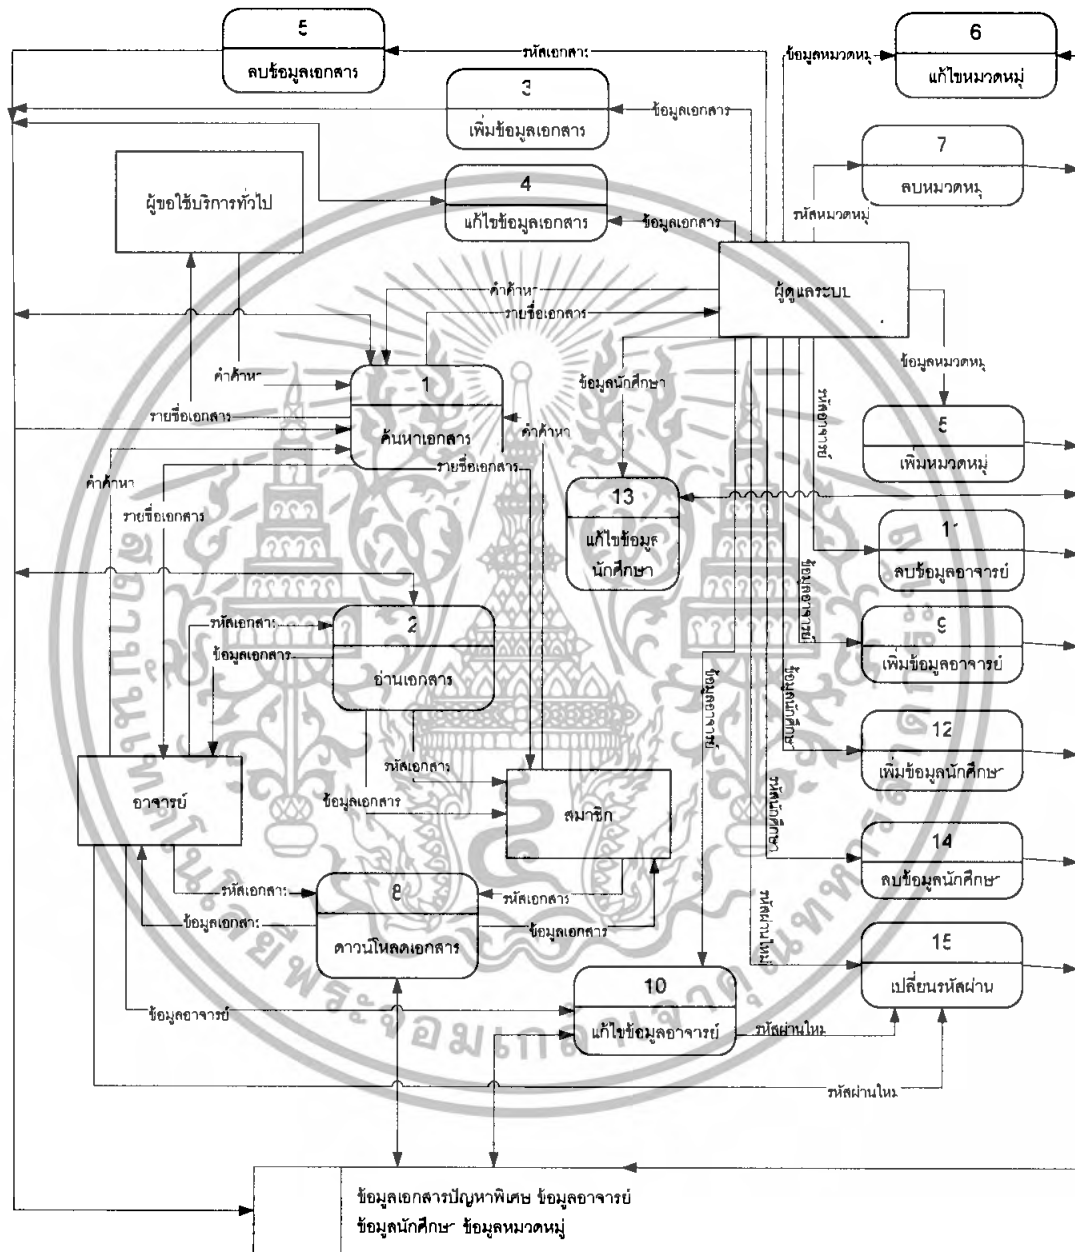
5
ลบข้อมูลเอกสาร

รหัสเอกสาร

ข้อมูลหมวดหมู่

6
แก้ไขหมวดหมู่

3
เพิ่มข้อมูลเอกสาร

ข้อมูลเอกสาร

7
ลบหมวดหมู่

ผู้ขอใช้บริการทั่วไป

4
แก้ไขข้อมูลเอกสาร

ข้อมูลเอกสาร

รหัสหมวดหมู่

ผู้ดูแลระบบ

คำค้นหา

รายชื่อเอกสาร

ข้อมูลหมวดหมู่

คำค้นหา

1
ค้นหาเอกสาร

ข้อมูลนักศึกษา

รายชื่อเอกสาร

คำค้นหา

รหัสอาจารย์

5
เพิ่มหมวดหมู่

รายชื่อเอกสาร

คำค้นหา

13
แก้ไขข้อมูลนักศึกษา

รายชื่อเอกสาร

11
ลบข้อมูลอาจารย์

ข้อมูลอาจารย์

รหัสเอกสาร

2
อ่านเอกสาร

ข้อมูลเอกสาร

9
เพิ่มข้อมูลอาจารย์

ข้อมูลอาจารย์

ข้อมูลนักศึกษา

12
เพิ่มข้อมูลนักศึกษา

อาจารย์

รหัสเอกสาร

ข้อมูลเอกสาร

สมาชิก

รหัสนักศึกษา

14
ลบข้อมูลนักศึกษา

รหัสเอกสาร

8
ดาวน์โหลดเอกสาร

รหัสเอกสาร

ข้อมูลเอกสาร

ข้อมูลเอกสาร

รหัสผ่านใหม่

15
เปลี่ยนรหัสผ่าน

10
แก้ไขข้อมูลอาจารย์

ข้อมูลอาจารย์

รหัสผ่านใหม่

รหัสผ่านใหม่

ข้อมูลเอกสารปัญหาพิเศษ ข้อมูลอาจารย์
ข้อมูลนักศึกษา ข้อมูลหมวดหมู่